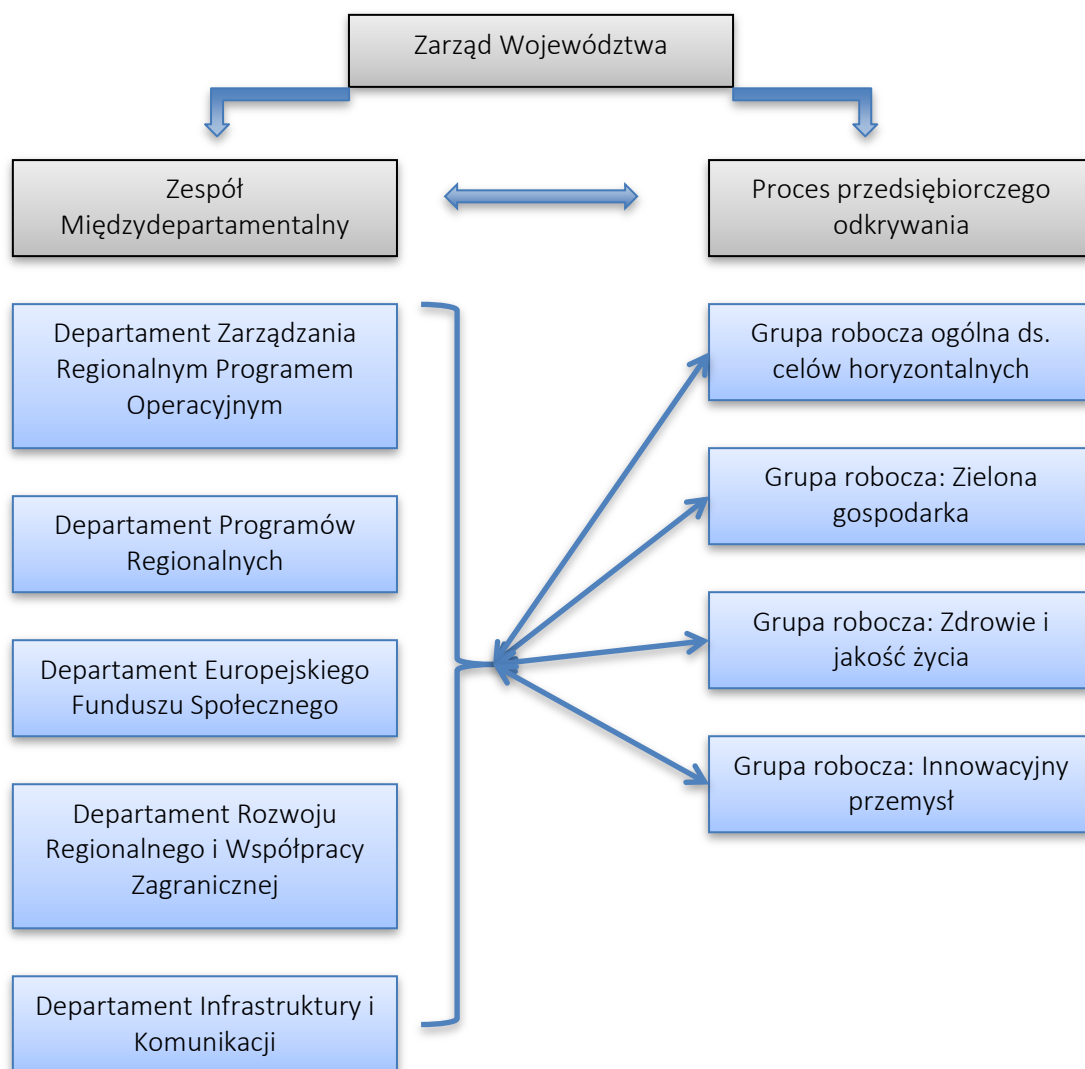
Zarząd Województwa

Zespół Międzydepartamentalny

Proces przedsiębiorczego odkrywania

Departament Zarządzania Regionalnym Programem Operacyjnym

Departament Programów Regionalnych

Departament Europejskiego Funduszu Społecznego

Departament Rozwoju Regionalnego i Współpracy Zagranicznej

Departament Infrastruktury i Komunikacji

Grupa robocza ogólna ds. celów horyzontalnych

Grupa robocza: Zielona gospodarka

Grupa robocza: Zdrowie i jakość życia

Grupa robocza: Innowacyjny przemysł